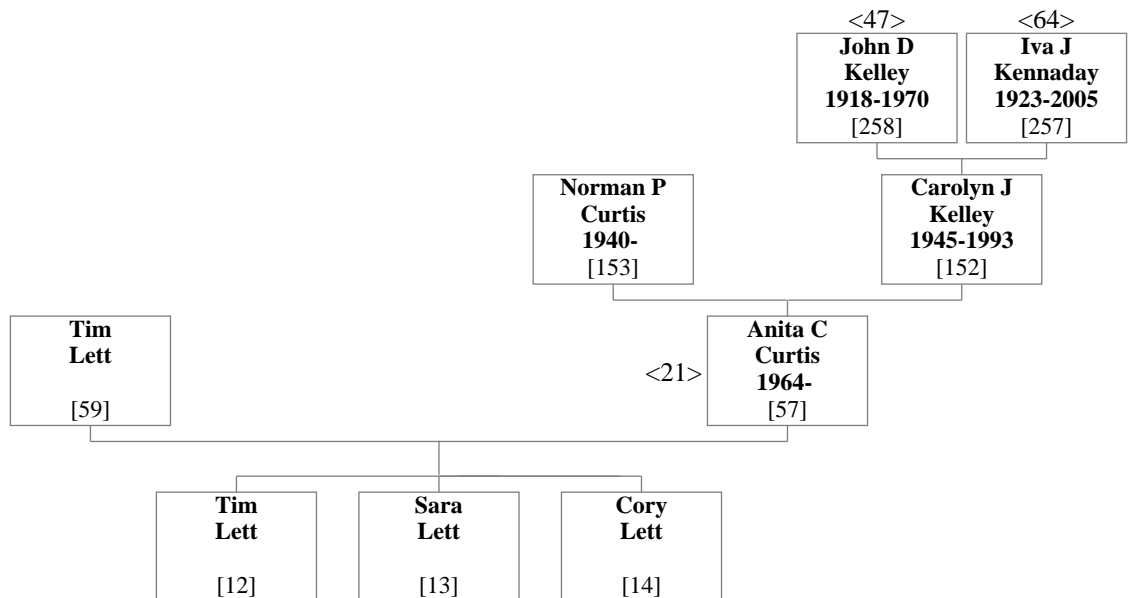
<47>
John D Kelley 1918-1970
[258]

<64>
Iva J Kennaday 1923-2005
[257]

Norman P Curtis 1940-
[153]

Carolyn J Kelley 1945-1993
[152]

Tim Lett
[59]

<21>
Anita C Curtis 1964-
[57]

Tim Lett
[12]

Sara Lett
[13]

Cory Lett
[14]